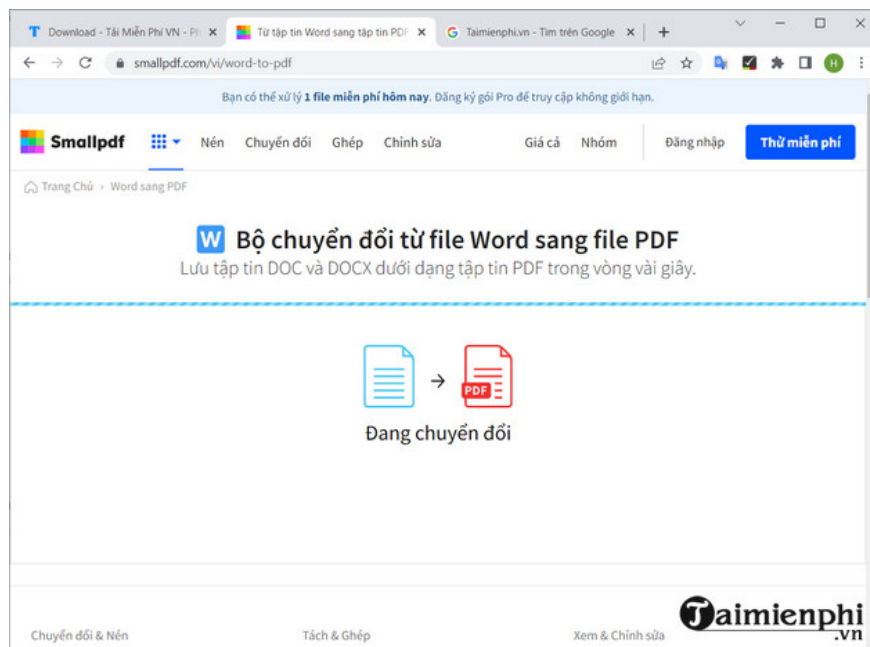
T Download - Tải Miễn Phí VN - Ph ×
Từ tập tin Word sang tập tin PDF ×
G Taimienphi.vn - Tìm trên Google ×
+

smallpdf.com/vi/word-to-pdf

H

Bạn có thể xử lý **1 file miễn phí hôm nay**. Đăng ký gói Pro để truy cập không giới hạn.

Smallpdf
Nén
Chuyển đổi
Ghép
Chỉnh sửa
Giá cả
Nhóm
Đăng nhập
Thử miễn phí

Trang Chủ › Word sang PDF

W Bộ chuyển đổi từ file Word sang file PDF

Lưu tập tin DOC và DOCX dưới dạng tập tin PDF trong vòng vài giây.

PDF

Đang chuyển đổi

Chuyển đổi & Nén
Tách & Ghép
Xem & Chỉnh sửa

Taimienphi
.vn